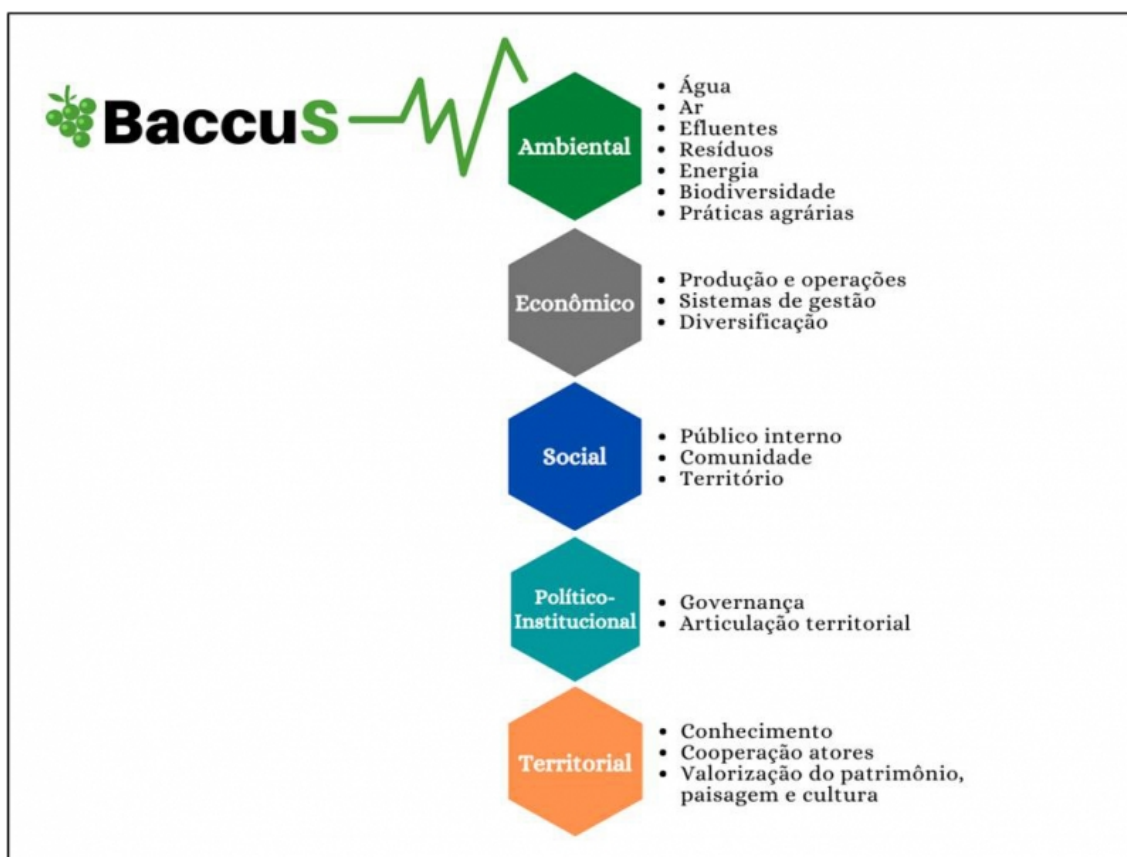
BaccuS

Ambiental
- Água
- Ar
- Efluentes
- Resíduos
- Energia
- Biodiversidade
- Práticas agrárias

Econômico
- Produção e operações
- Sistemas de gestão
- Diversificação

Social
- Público interno
- Comunidade
- Território

Político-Institucional
- Governança
- Articulação territorial

Territorial
- Conhecimento
- Cooperação atores
- Valorização do patrimônio, paisagem e cultura